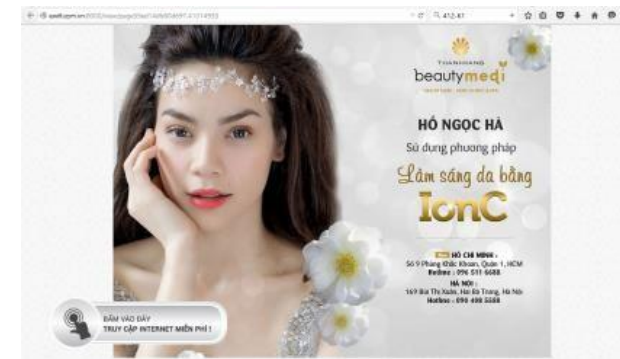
THANHHANG
beautymedi

HỒ NGỌC HÀ
Sử dụng phương pháp
Làm sáng da bằng
IonC

HỒ CHÍ MINH :
50-9 Phùng Khắc Khoan, Quận 1, HCM
Hotline : 096 511 6688
HÀ NỘI :
169 Bùi Thị Xuân, Hai Bà Trưng, Hà Nội
Hotline : 090 488 5588

BẤM VÀO ĐÂY
TRUY CẬP INTERNET MIỄN PHÍ !